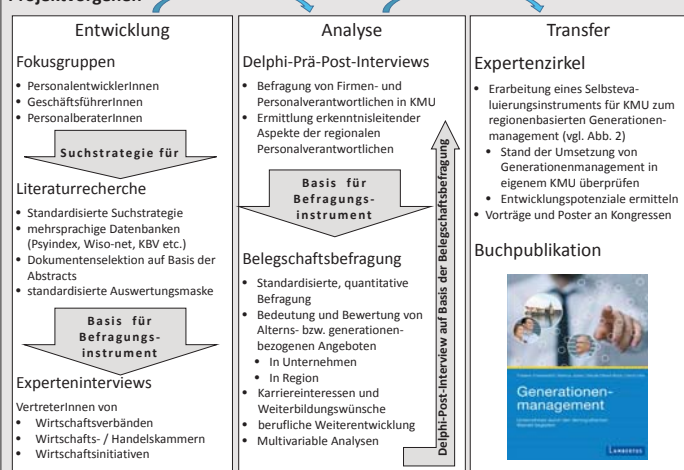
Projektvorgehen

Entwicklung

Fokusgruppen

- PersonalentwicklerInnen
- GeschäftsführerInnen
- PersonalberaterInnen

Suchstrategie für

Literaturrecherche

- Standardisierte Suchstrategie
- mehrsprachige Datenbanken (Psyindex, Wiso-net, KBV etc.)
- Dokumentenselektion auf Basis der Abstracts
- standardisierte Auswertungsmaske

Basis für Befragungsinstrument

Experteninterviews

VertreterInnen von

- Wirtschaftsverbänden
- Wirtschafts- / Handelskammern
- Wirtschaftsinitiativen

Analyse

Delphi-Prä-Post-Interviews

- Befragung von Firmen- und Personalverantwortlichen in KMU
- Ermittlung erkenntnisleitender Aspekte der regionalen Personalverantwortlichen

Basis für Befragungsinstrument

Belegschaftsbefragung

- Standardisierte, quantitative Befragung
- Bedeutung und Bewertung von Alterns- bzw. generationenbezogenen Angeboten
  - In Unternehmen
  - In Region
- Karriereinteressen und Weiterbildungswünsche
- berufliche Weiterentwicklung
- Multivariable Analysen

Delphi-Post-Interview auf Basis der Belegschaftsbefragung

Transfer

Expertenzirkel

- Erarbeitung eines Selbstevaluierungsinstruments für KMU zum regionenbasierten Generationenmanagement (vgl. Abb. 2)
  - Stand der Umsetzung von Generationenmanagement in eigenem KMU überprüfen
  - Entwicklungspotenziale ermitteln
- Vorträge und Poster an Kongressen

Buchpublikation

Generationenmanagement

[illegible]

LAMBERTUS